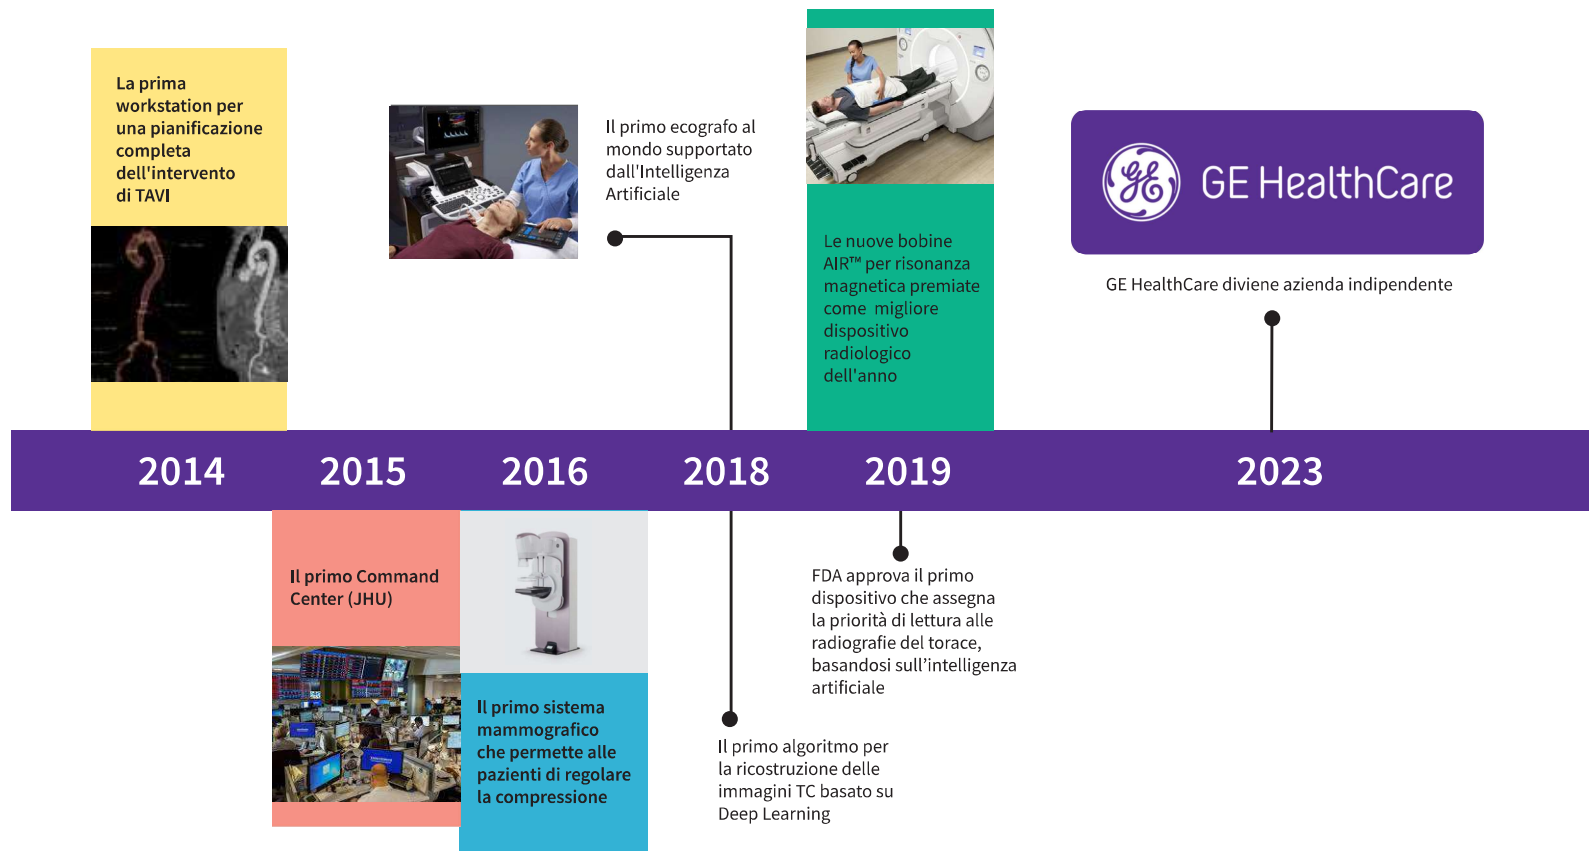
La prima workstation per una pianificazione completa dell'intervento di TAVI

Il primo ecografo al mondo supportato dall'Intelligenza Artificiale

Le nuove bobine AIR™ per risonanza magnetica premiate come migliore dispositivo radiologico dell'anno

GE HealthCare

GE HealthCare diviene azienda indipendente

2014 2015 2016 2018 2019 2023

Il primo Command Center (JHU)

Il primo sistema mammografico che permette alle pazienti di regolare la compressione

Il primo algoritmo per la ricostruzione delle immagini TC basato su Deep Learning

FDA approva il primo dispositivo che assegna la priorità di lettura alle radiografie del torace, basandosi sull'intelligenza artificiale